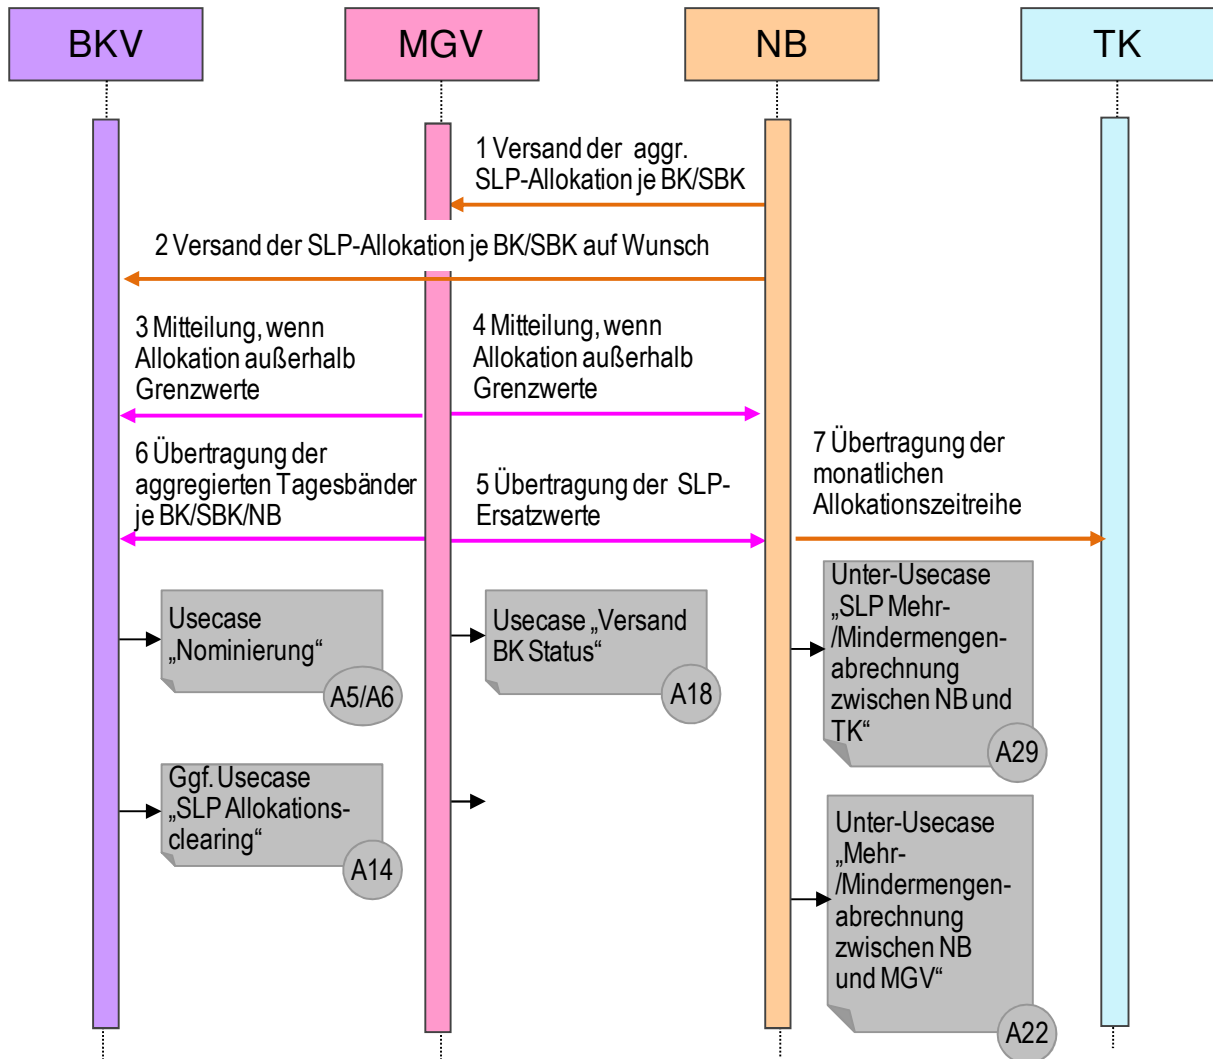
BKV

MGV

NB

TK

1 Versand der aggr. SLP-Allokation je BK/SBK

2 Versand der SLP-Allokation je BK/SBK auf Wunsch

3 Mitteilung, wenn Allokation außerhalb Grenzwerte

4 Mitteilung, wenn Allokation außerhalb Grenzwerte

6 Übertragung der aggregierten Tagesbänder je BK/SBK/NB

5 Übertragung der SLP-Ersatzwerte

7 Übertragung der monatlichen Allokationszeitreihe

Usecase „Nominierung“

A5/A6

Usecase „Versand BK Status“

A18

Unter-Usecase „SLP Mehr-/Mindermengenabrechnung zwischen NB und TK“

A29

Ggf. Usecase „SLP Allokations-clearing“

A14

Unter-Usecase „Mehr-/Mindermengenabrechnung zwischen NB und MGV“

A22